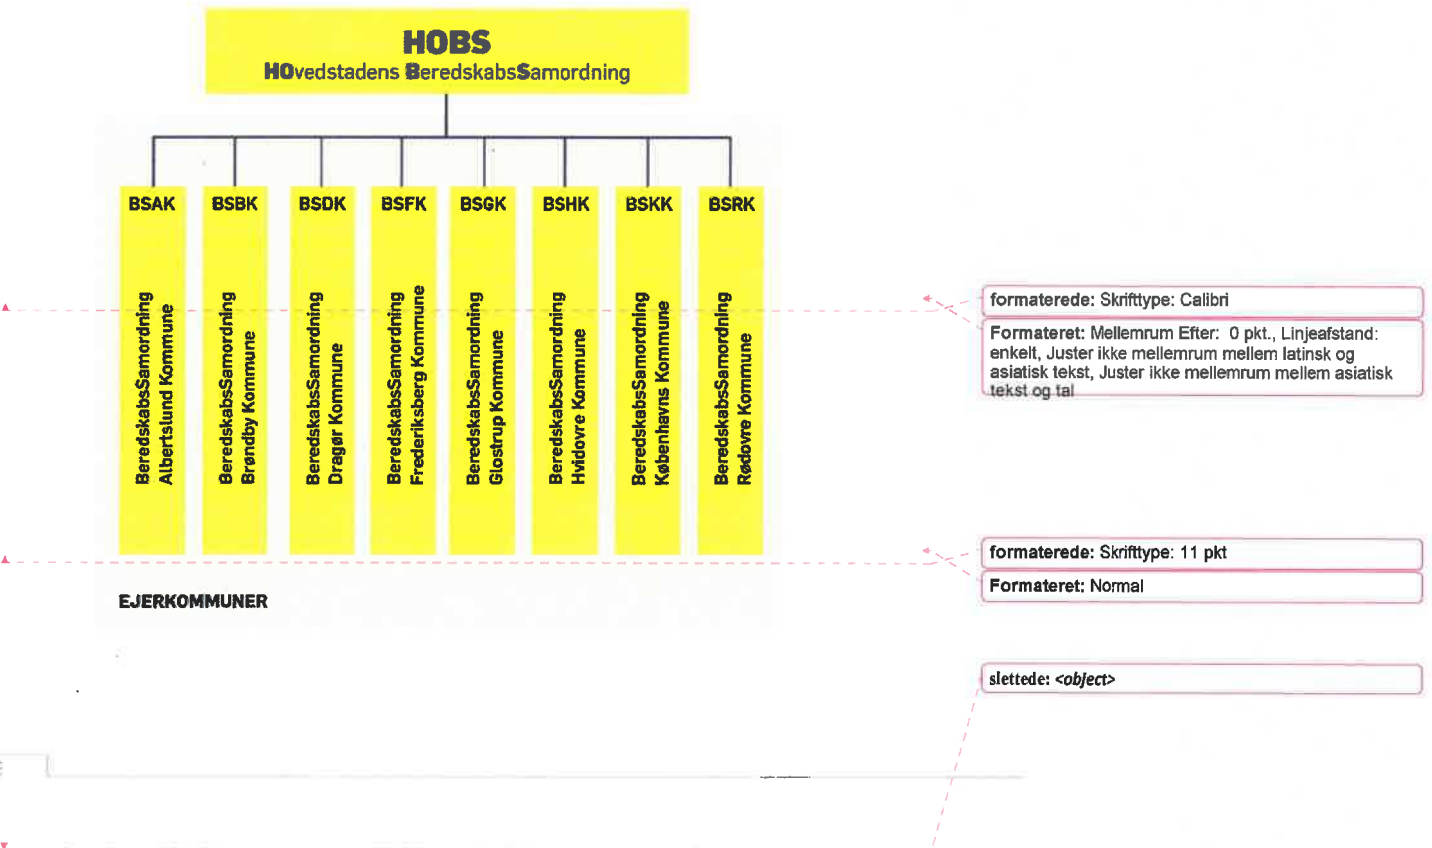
HOBS
HOvedstadens BeredskabsSamordning

BSAK
BeredskabsSamordning Albertslund Kommune

BSBK
BeredskabsSamordning Brøndby Kommune

BSDK
BeredskabsSamordning Dragør Kommune

BSFK
BeredskabsSamordning Frederiksberg Kommune

BSGK
BeredskabsSamordning Glostrup Kommune

BSHK
BeredskabsSamordning Hvidovre Kommune

BSKK
BeredskabsSamordning Københavns Kommune

BSRK
BeredskabsSamordning Rødovre Kommune

EJERKOMMUNER

formaterede: Skrifttype: Calibri

Formateret: Mellemrum Efter: 0 pkt., Linjeafstand: enkelt, Juster ikke mellemrum mellem latinsk og asiatisk tekst, Juster ikke mellemrum mellem asiatisk tekst og tal

formaterede: Skrifttype: 11 pkt

Formateret: Normal

slettede: <object>